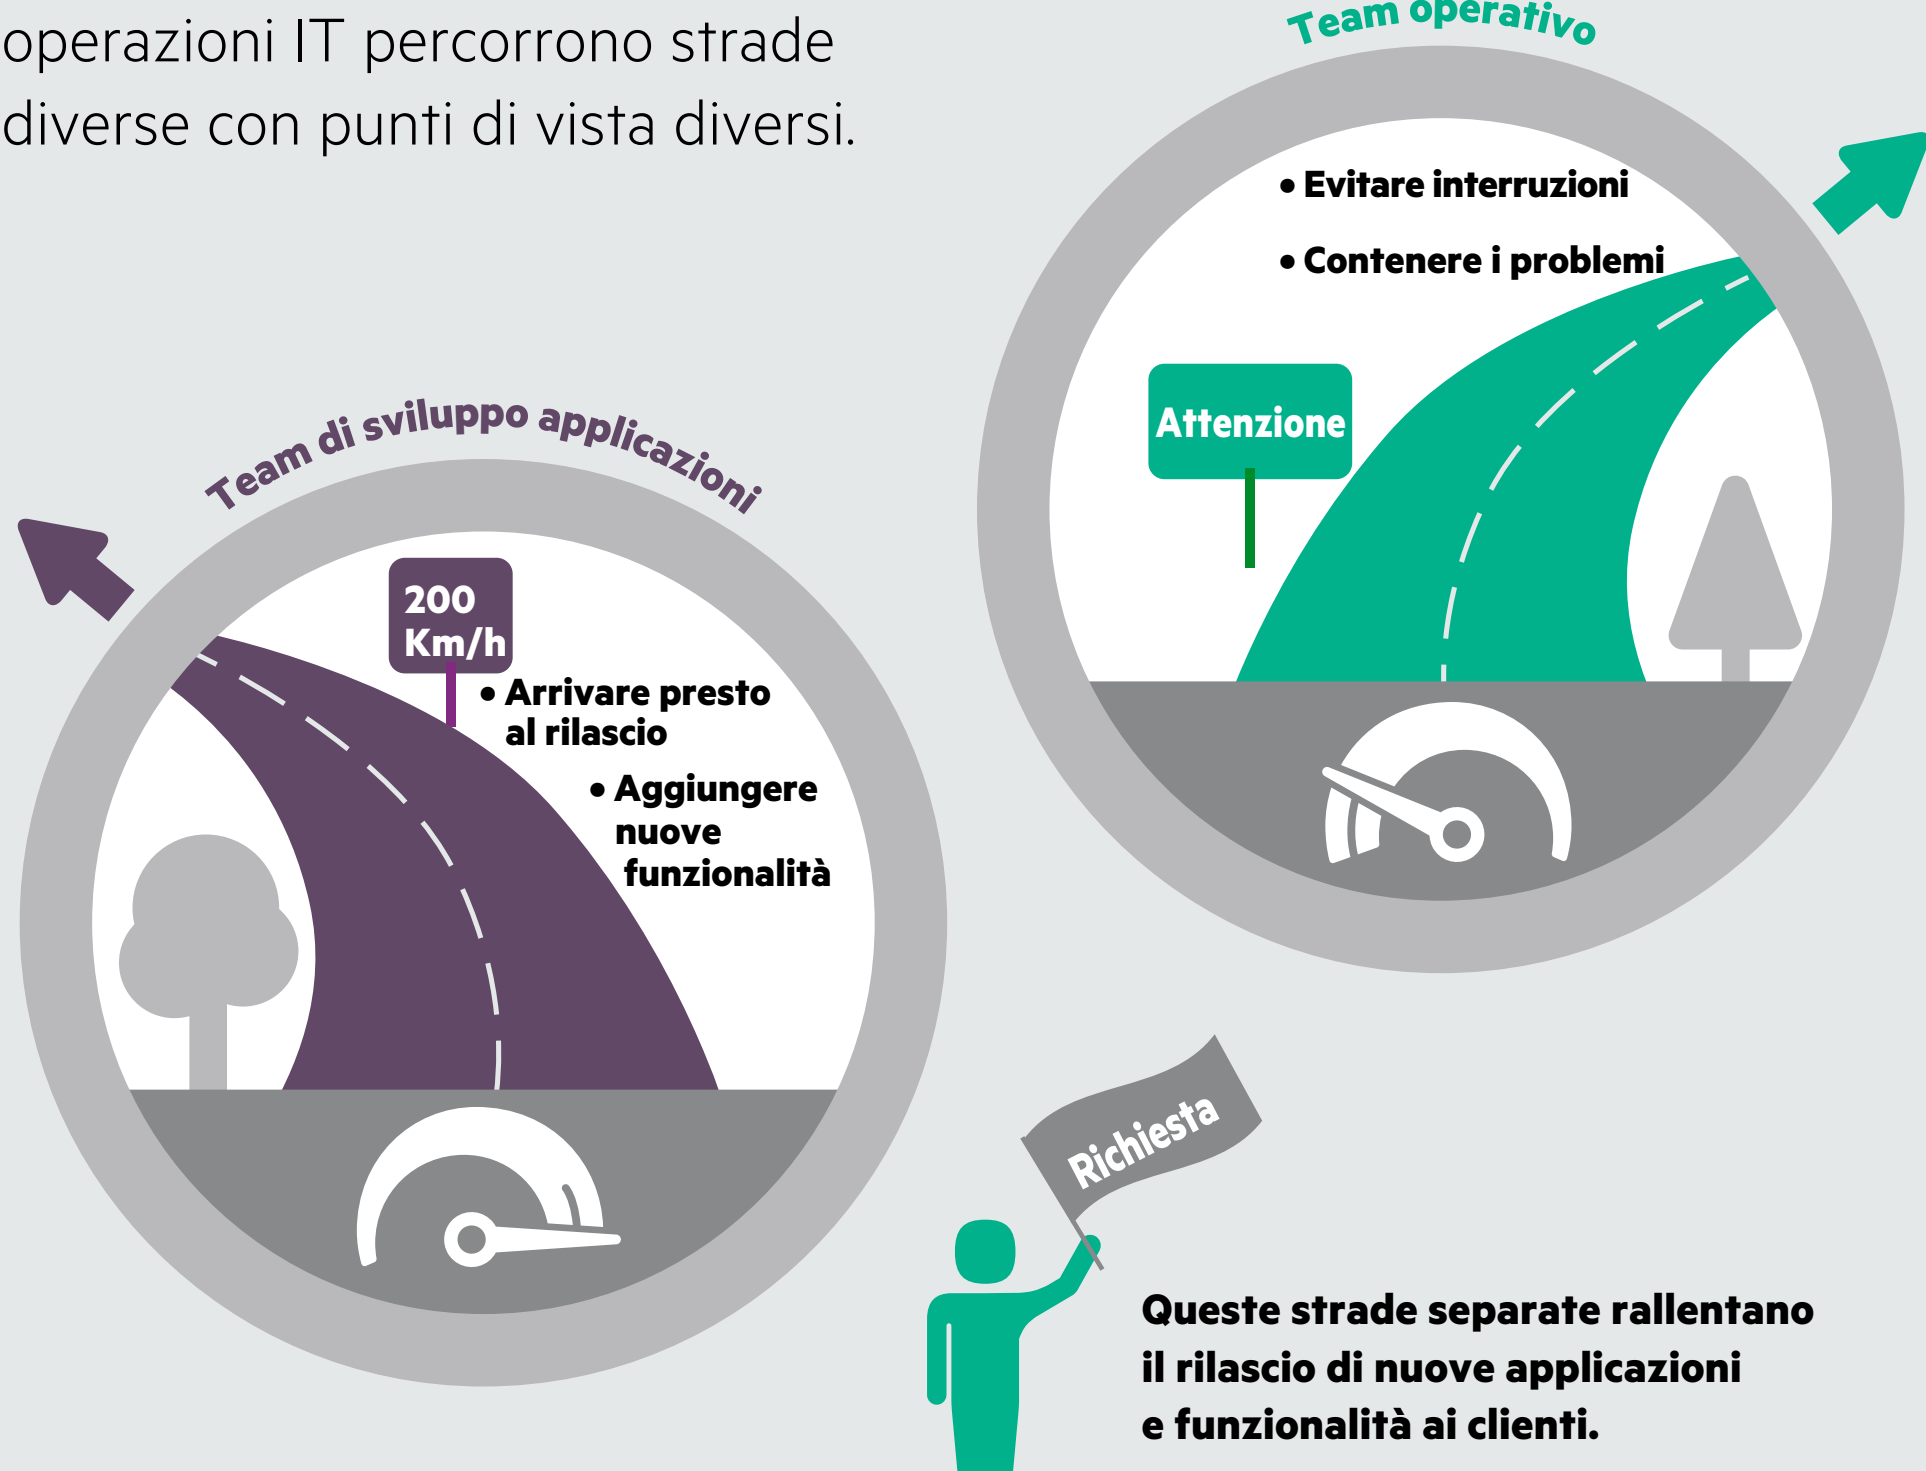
operazioni IT percorrono strade diverse con punti di vista diversi.

Team operativo

• Evitare interruzioni

• Contenere i problemi

Attenzione

Team di sviluppo applicazioni

200 Km/h

• Arrivare presto al rilascio

• Aggiungere nuove funzionalità

Richiesta

Queste strade separate rallentano il rilascio di nuove applicazioni e funzionalità ai clienti.